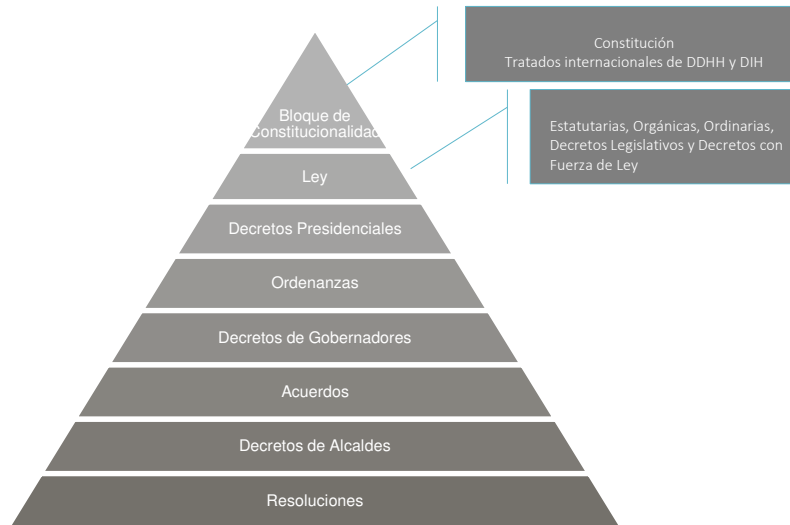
Constitución
Tratados internacionales de DDHH y DIH

Estatutarias, Orgánicas, Ordinarias, Decretos Legislativos y Decretos con Fuerza de Ley

Bloque de Constitucionalidad

Ley

Decretos Presidenciales

Ordenanzas

Decretos de Gobernadores

Acuerdos

Decretos de Alcaldes

Resoluciones